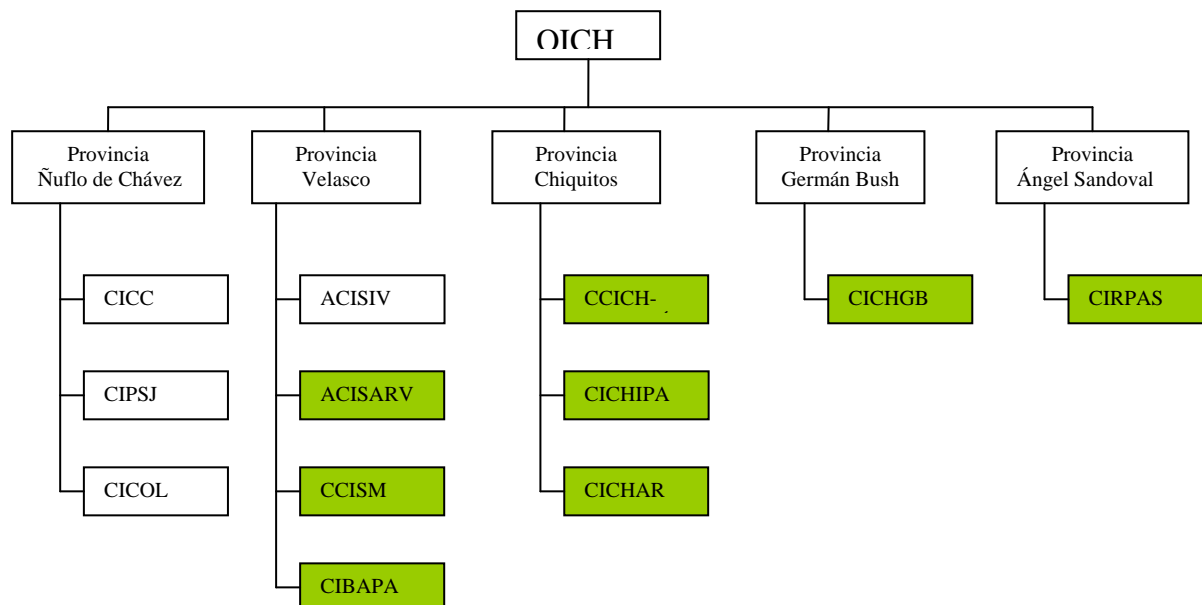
OICH

Provincia Ñuflo de Chávez

CICC

CIPSJ

CICOL

Provincia Velasco

ACISIV

ACISARV

CCISM

CIBAPA

Provincia Chiquitos

CCICH-

CICHIPA

CICHAR

Provincia Germán Bush

CICHGB

Provincia Ángel Sandoval

CIRPAS